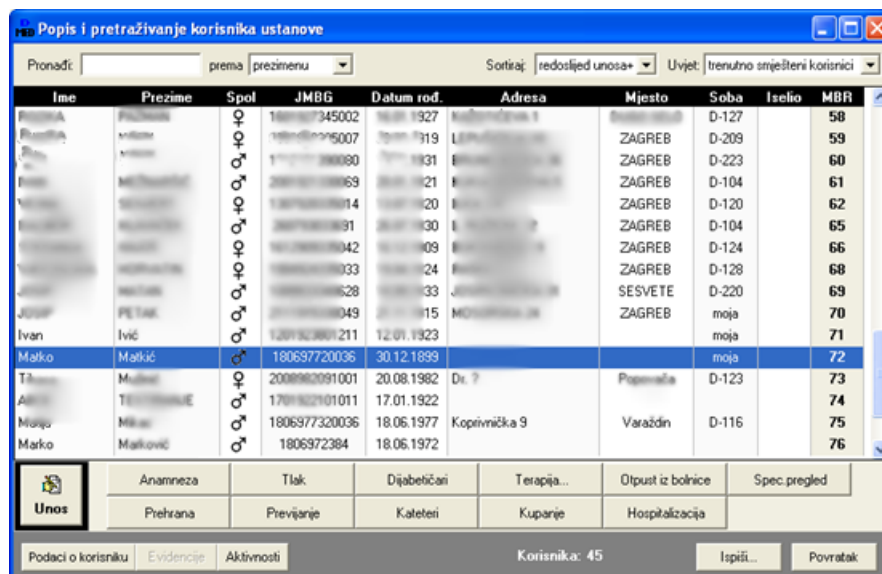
Popis i pretraživanje korisnika ustanove

Pronađi: prema prezimenu Sortiraj: redoslijed unosa+ Uvjet: trenutno smješteni korisnici

| Ime | Prezime | Spol | JMBG | Datum rođ. | Adresa | Mjesto | Soba | Iselio | MBR |
|---|---|---|---|---|---|---|---|---|---|
| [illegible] | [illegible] | ♀ | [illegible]345002 | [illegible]1927 | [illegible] | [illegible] | D-127 | | 58 |
| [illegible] | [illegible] | ♀ | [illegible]5007 | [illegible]1919 | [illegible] | ZAGREB | D-209 | | 59 |
| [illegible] | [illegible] | ♂ | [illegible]0080 | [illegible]1931 | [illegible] | ZAGREB | D-223 | | 60 |
| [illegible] | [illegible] | ♂ | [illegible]069 | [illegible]21 | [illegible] | ZAGREB | D-104 | | 61 |
| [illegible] | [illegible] | ♀ | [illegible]14 | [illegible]20 | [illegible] | ZAGREB | D-120 | | 62 |
| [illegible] | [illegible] | ♂ | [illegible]91 | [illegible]30 | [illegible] | ZAGREB | D-104 | | 65 |
| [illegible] | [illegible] | ♀ | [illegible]042 | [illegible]09 | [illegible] | ZAGREB | D-124 | | 66 |
| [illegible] | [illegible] | ♀ | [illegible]033 | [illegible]24 | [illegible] | ZAGREB | D-128 | | 68 |
| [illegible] | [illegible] | ♂ | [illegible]628 | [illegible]33 | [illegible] | SESVETE | D-220 | | 69 |
| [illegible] | PETAK | ♂ | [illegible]049 | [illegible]15 | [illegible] | ZAGREB | moja | | 70 |
| Ivan | Ivić | ♂ | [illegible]211 | 12.01.1923 | | | moja | | 71 |
| Matko | Matkić | ♂ | 180697720036 | 30.12.1899 | | | moja | | 72 |
| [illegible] | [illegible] | ♀ | 2008982091001 | 20.08.1982 | Dr. ? | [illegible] | D-123 | | 73 |
| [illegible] | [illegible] | ♂ | 1701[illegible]1011 | 17.01.1922 | | | | | 74 |
| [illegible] | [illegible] | ♂ | 1806977320036 | 18.06.1977 | Koprivnička 9 | Varaždin | D-116 | | 75 |
| Marko | Marković | ♂ | 1806972384 | 18.06.1972 | | | | | 76 |

Unos
Anamneza | Tlak | Dijabetičari | Terapija... | Otpust iz bolnice | Spec.pregled
Prehrana | Previjanje | Kateteri | Kupanje | Hospitalizacija

Podaci o korisniku | Evidencije | Aktivnosti | Korisnika: 45 | Ispiši... | Povratak